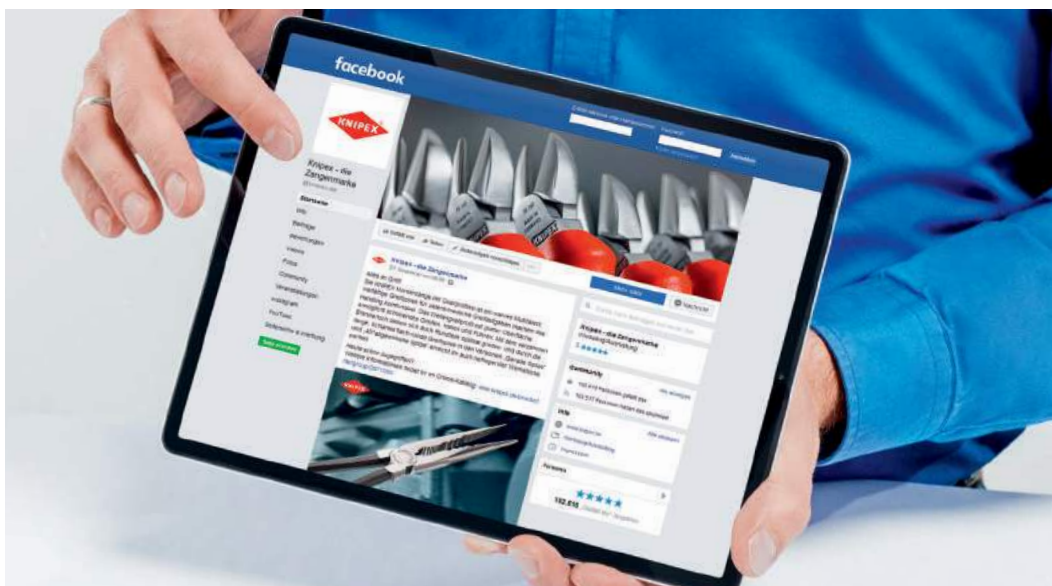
facebook

KNIPEX

Knipex – die Zangenmarke

Startseite
Info
Beiträge
Bewertungen
Videos
Fotos
Community
Veranstaltungen
Instagram
YouTube

Knipex – die Zangenmarke

KNIPEX

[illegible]

Gefällt mir
Teilen

Community

Info

Personen

102.618

★★★★★